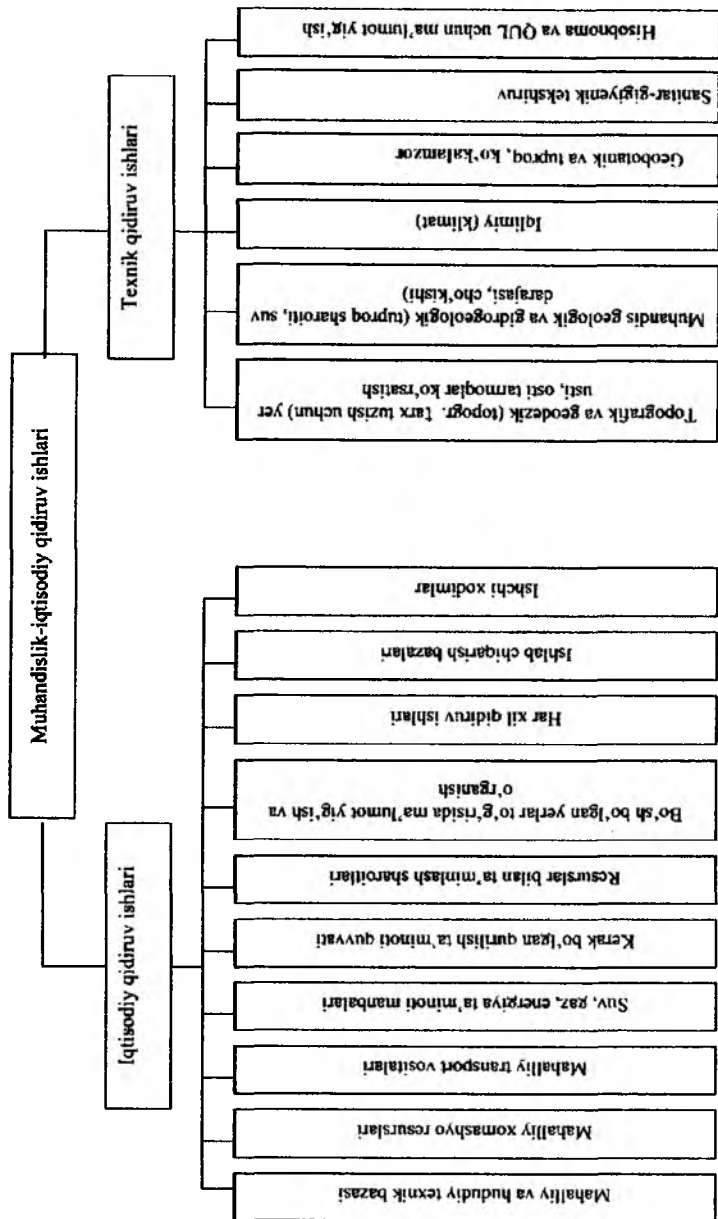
Muhandislik-iqtisodiy qidiruv ishlari

Texnik qidiruv ishlari

Topografik va geodezik (topogr. tarx tuzish uchun) yer usti, osti tarmoqlar ko'rsatish

Muhandis geologik va gidrogeologik (tuproq sharoiti, suv darajasi, cho'kishi)

Iqlimiy (klimat)

Geobotanik va tuproq, ko'kalamzor

Sanitar-gigyenik tekshiruv

Hisobnoma va QUL uchun ma'lumot yig'ish

Iqtisodiy qidiruv ishlari

Mahalliy va hududiy texnik bazasi

Mahalliy xomashyo resurslari

Mahalliy transport vositalari

Suv, gaz, energiya ta'minoti manbalari

Kerak bo'lgan qurilish ta'minoti quvvati

Resurslar bilan ta'minlash sharoitlari

Bo'sh bo'lgan yerlar to'g'risida ma'lumot yig'ish va o'rganish

Har xil qidiruv ishlari

Ishlab chiqarish bazalari

Ishchi xodimlar